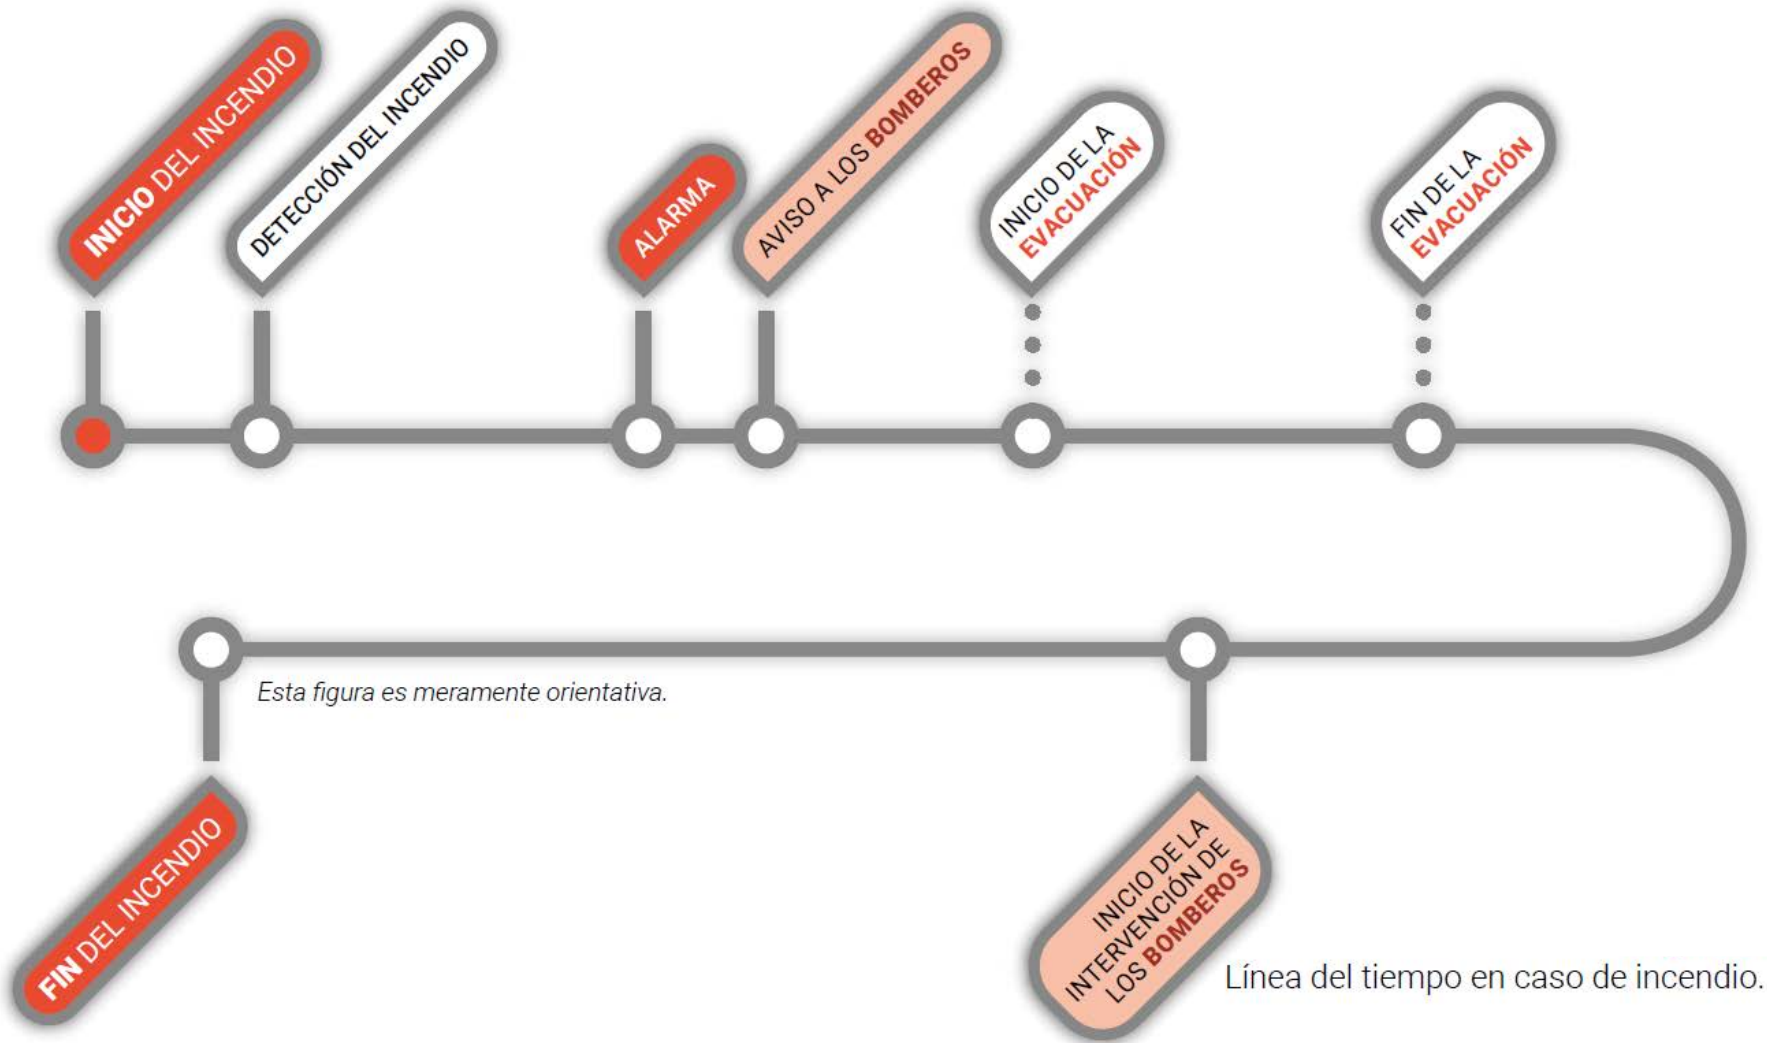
INICIO DEL INCENDIO

DETECCIÓN DEL INCENDIO

ALARMA

AVISO A LOS BOMBEROS

INICIO DE LA EVACUACIÓN

FIN DE LA EVACUACIÓN

Esta figura es meramente orientativa.

FIN DEL INCENDIO

INICIO DE LA INTERVENCIÓN DE LOS BOMBEROS

Línea del tiempo en caso de incendio.